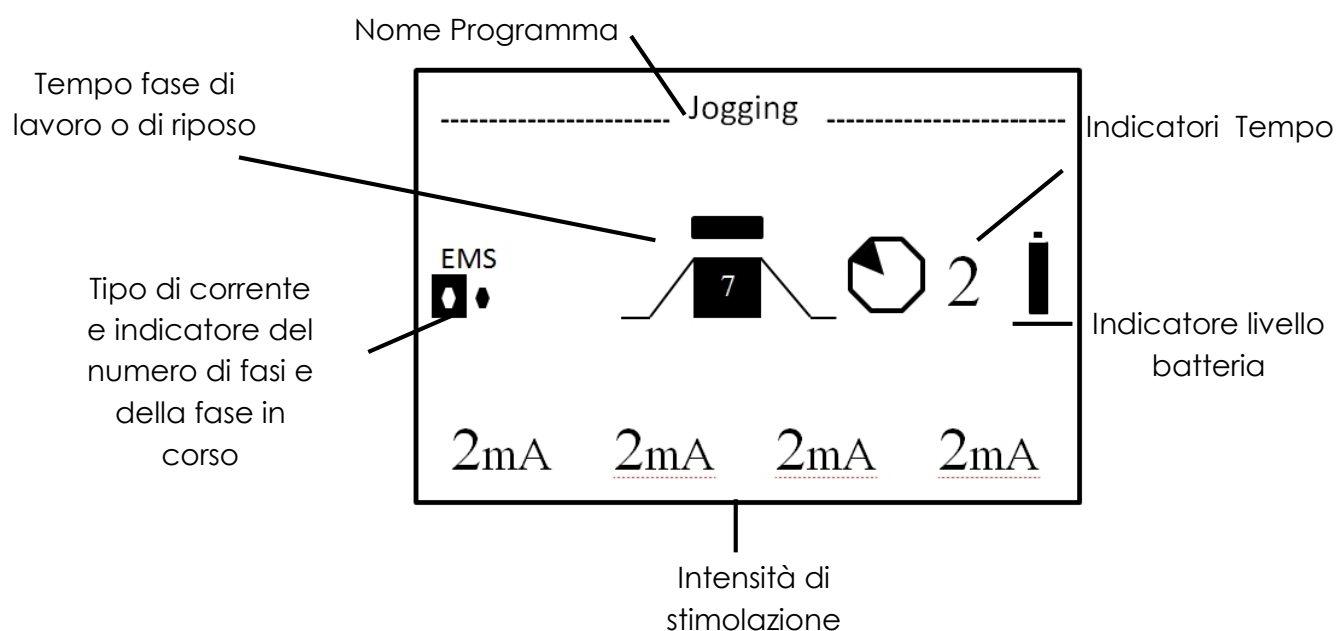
Nome Programma

Tempo fase di lavoro o di riposo

----------------------- Jogging -----------------------

Indicatori Tempo

EMS

Tipo di corrente e indicatore del numero di fasi e della fase in corso

7

2

Indicatore livello batteria

2mA 2mA 2mA 2mA

Intensità di stimolazione